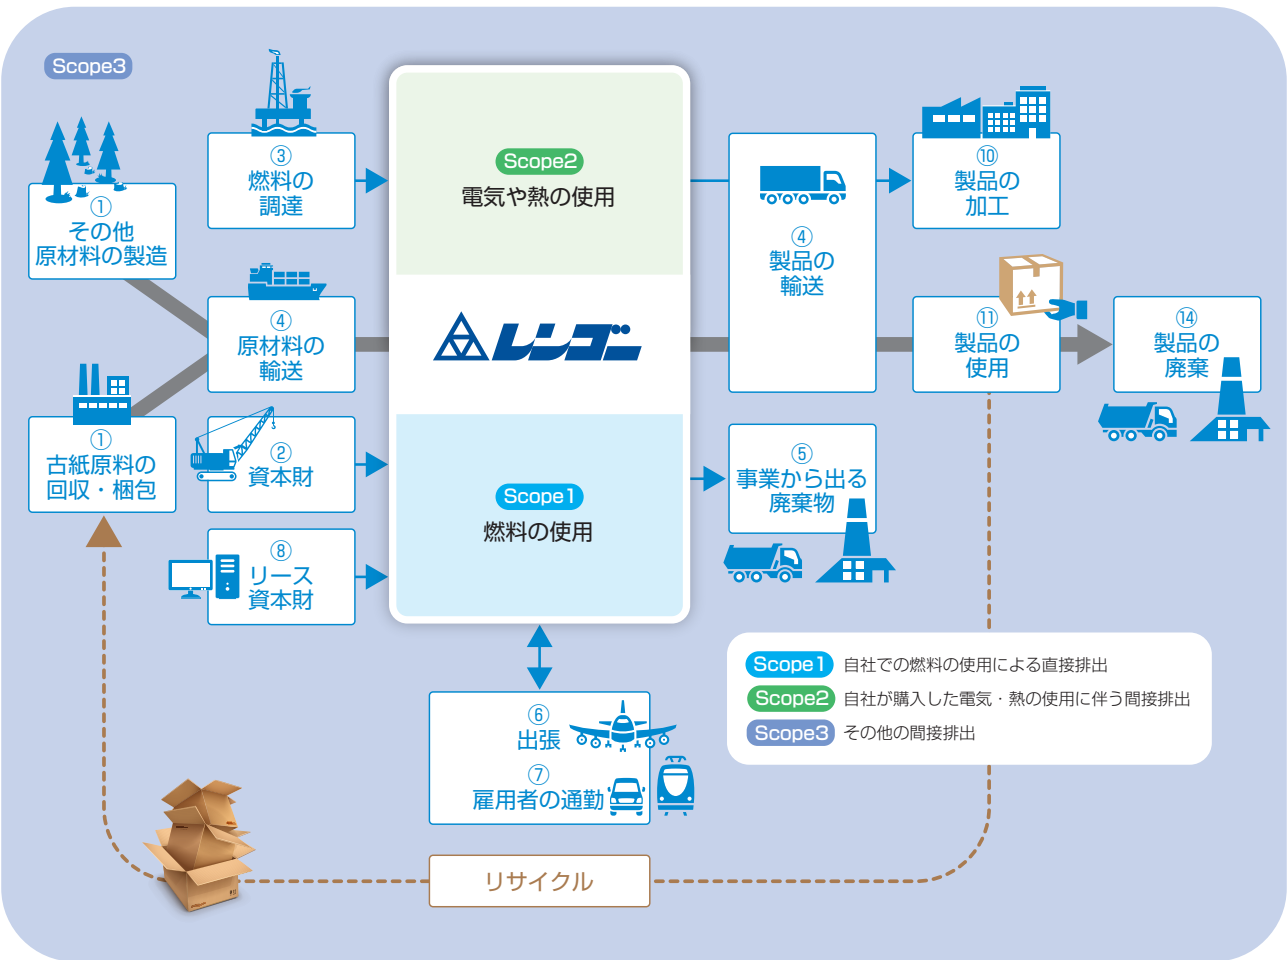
Scope3

①
その他
原材料の製造

③
燃料の
調達

④
原材料の
輸送

①
古紙原料の
回収・梱包

②
資本財

⑧
リース
資本財

Scope2
電気や熱の使用

レンゴー

Scope1
燃料の使用

④
製品の
輸送

⑩
製品の
加工

⑪
製品の
使用

⑭
製品の
廃棄

⑤
事業から出る
廃棄物

⑥
出張

⑦
雇用者の通勤

リサイクル

Scope1 自社での燃料の使用による直接排出
Scope2 自社が購入した電気・熱の使用に伴う間接排出
Scope3 その他の間接排出